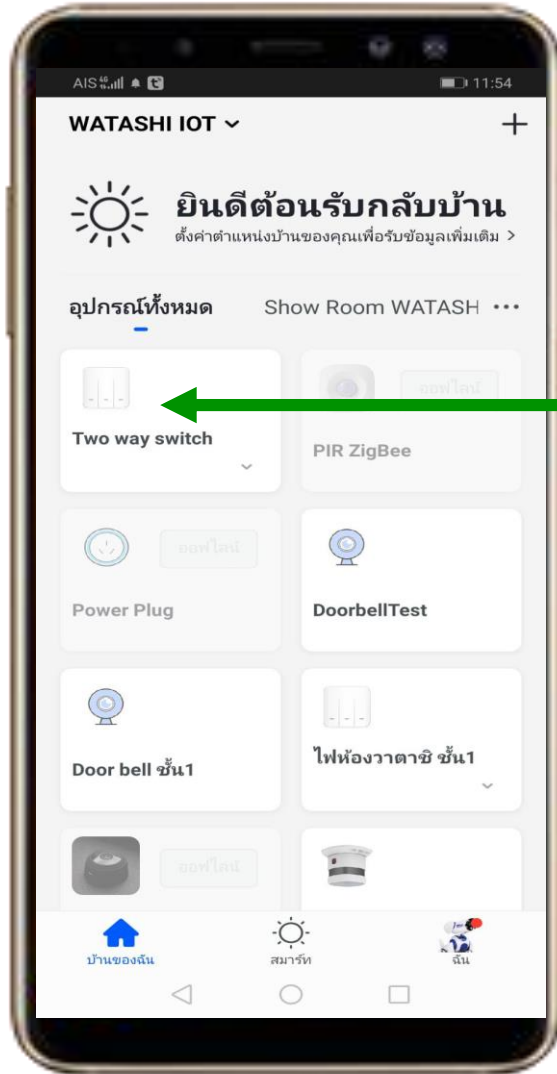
AIS 11:54

WATASHI IOT ⌄ +

ยินดีต้อนรับกลับบ้าน
ตั้งค่าตำแหน่งบ้านของคุณเพื่อรับข้อมูลเพิ่มเติม >

อุปกรณ์ทั้งหมด Show Room WATASH ···

Two way switch

ออฟไลน์
PIR ZigBee

ออฟไลน์
Power Plug

DoorbellTest

Door bell ชั้น1

ไฟห้องวาตาชิ ชั้น1

ออฟไลน์

บ้านของฉัน สมาร์ท ฉัน